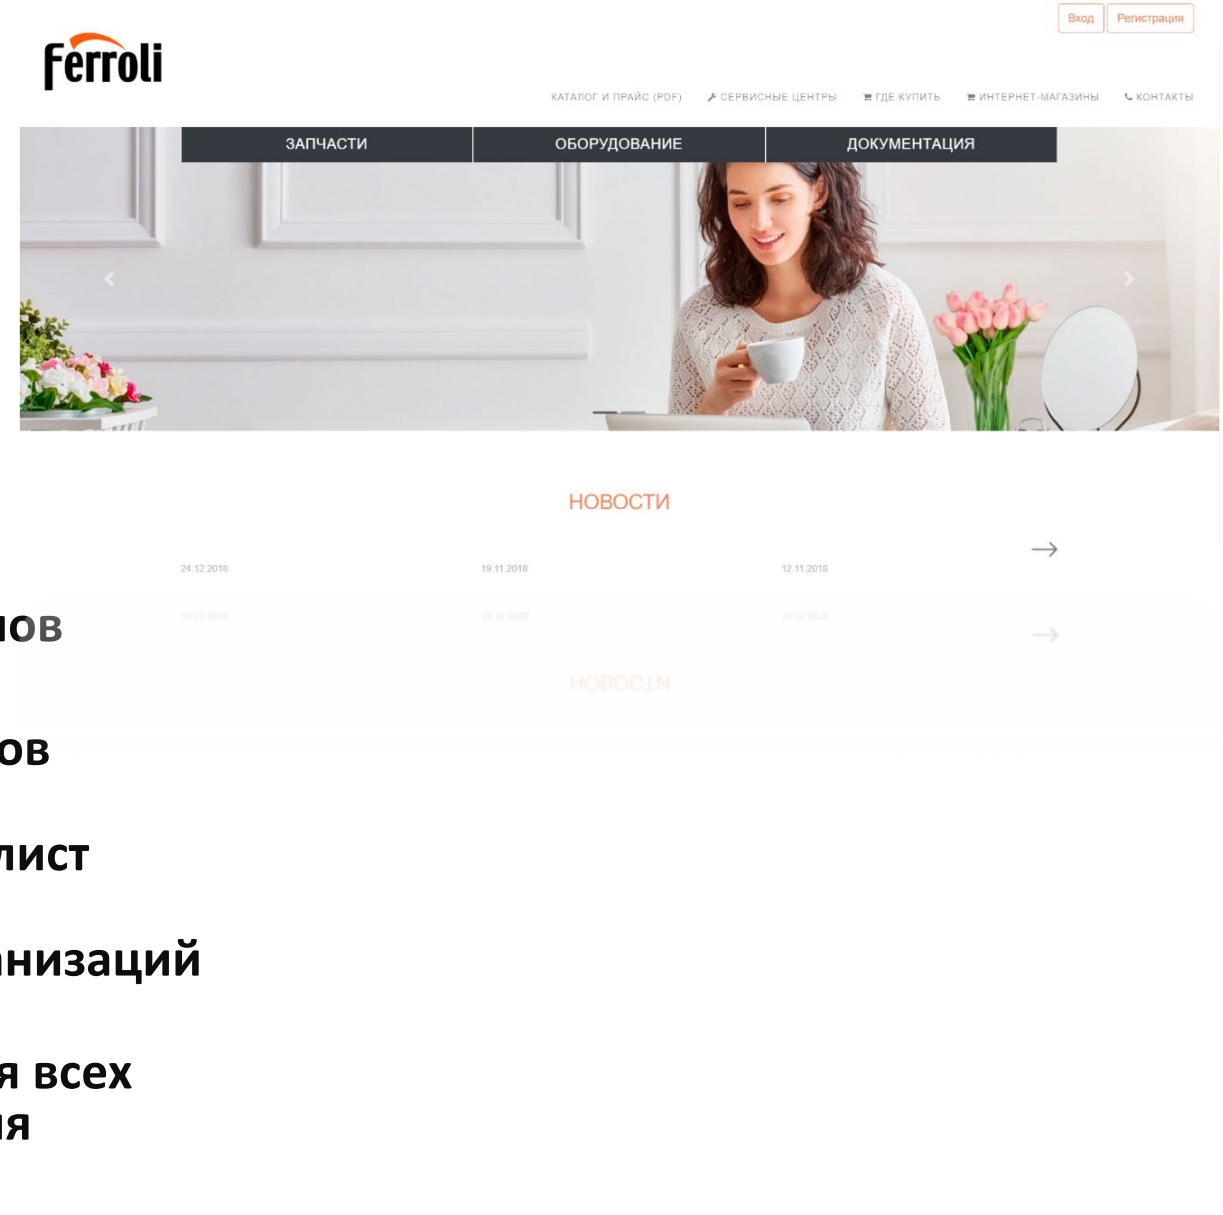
Вход Регистрация

Ferroli

КАТАЛОГ И ПРАЙС (PDF) СЕРВИСНЫЕ ЦЕНТРЫ ГДЕ КУПИТЬ ИНТЕРНЕТ-МАГАЗИНЫ КОНТАКТЫ

ЗАПЧАСТИ ОБОРУДОВАНИЕ ДОКУМЕНТАЦИЯ

НОВОСТИ

24.12.2018 19.11.2018 12.11.2018

нов

ов

лист

низаций

я всех
ия